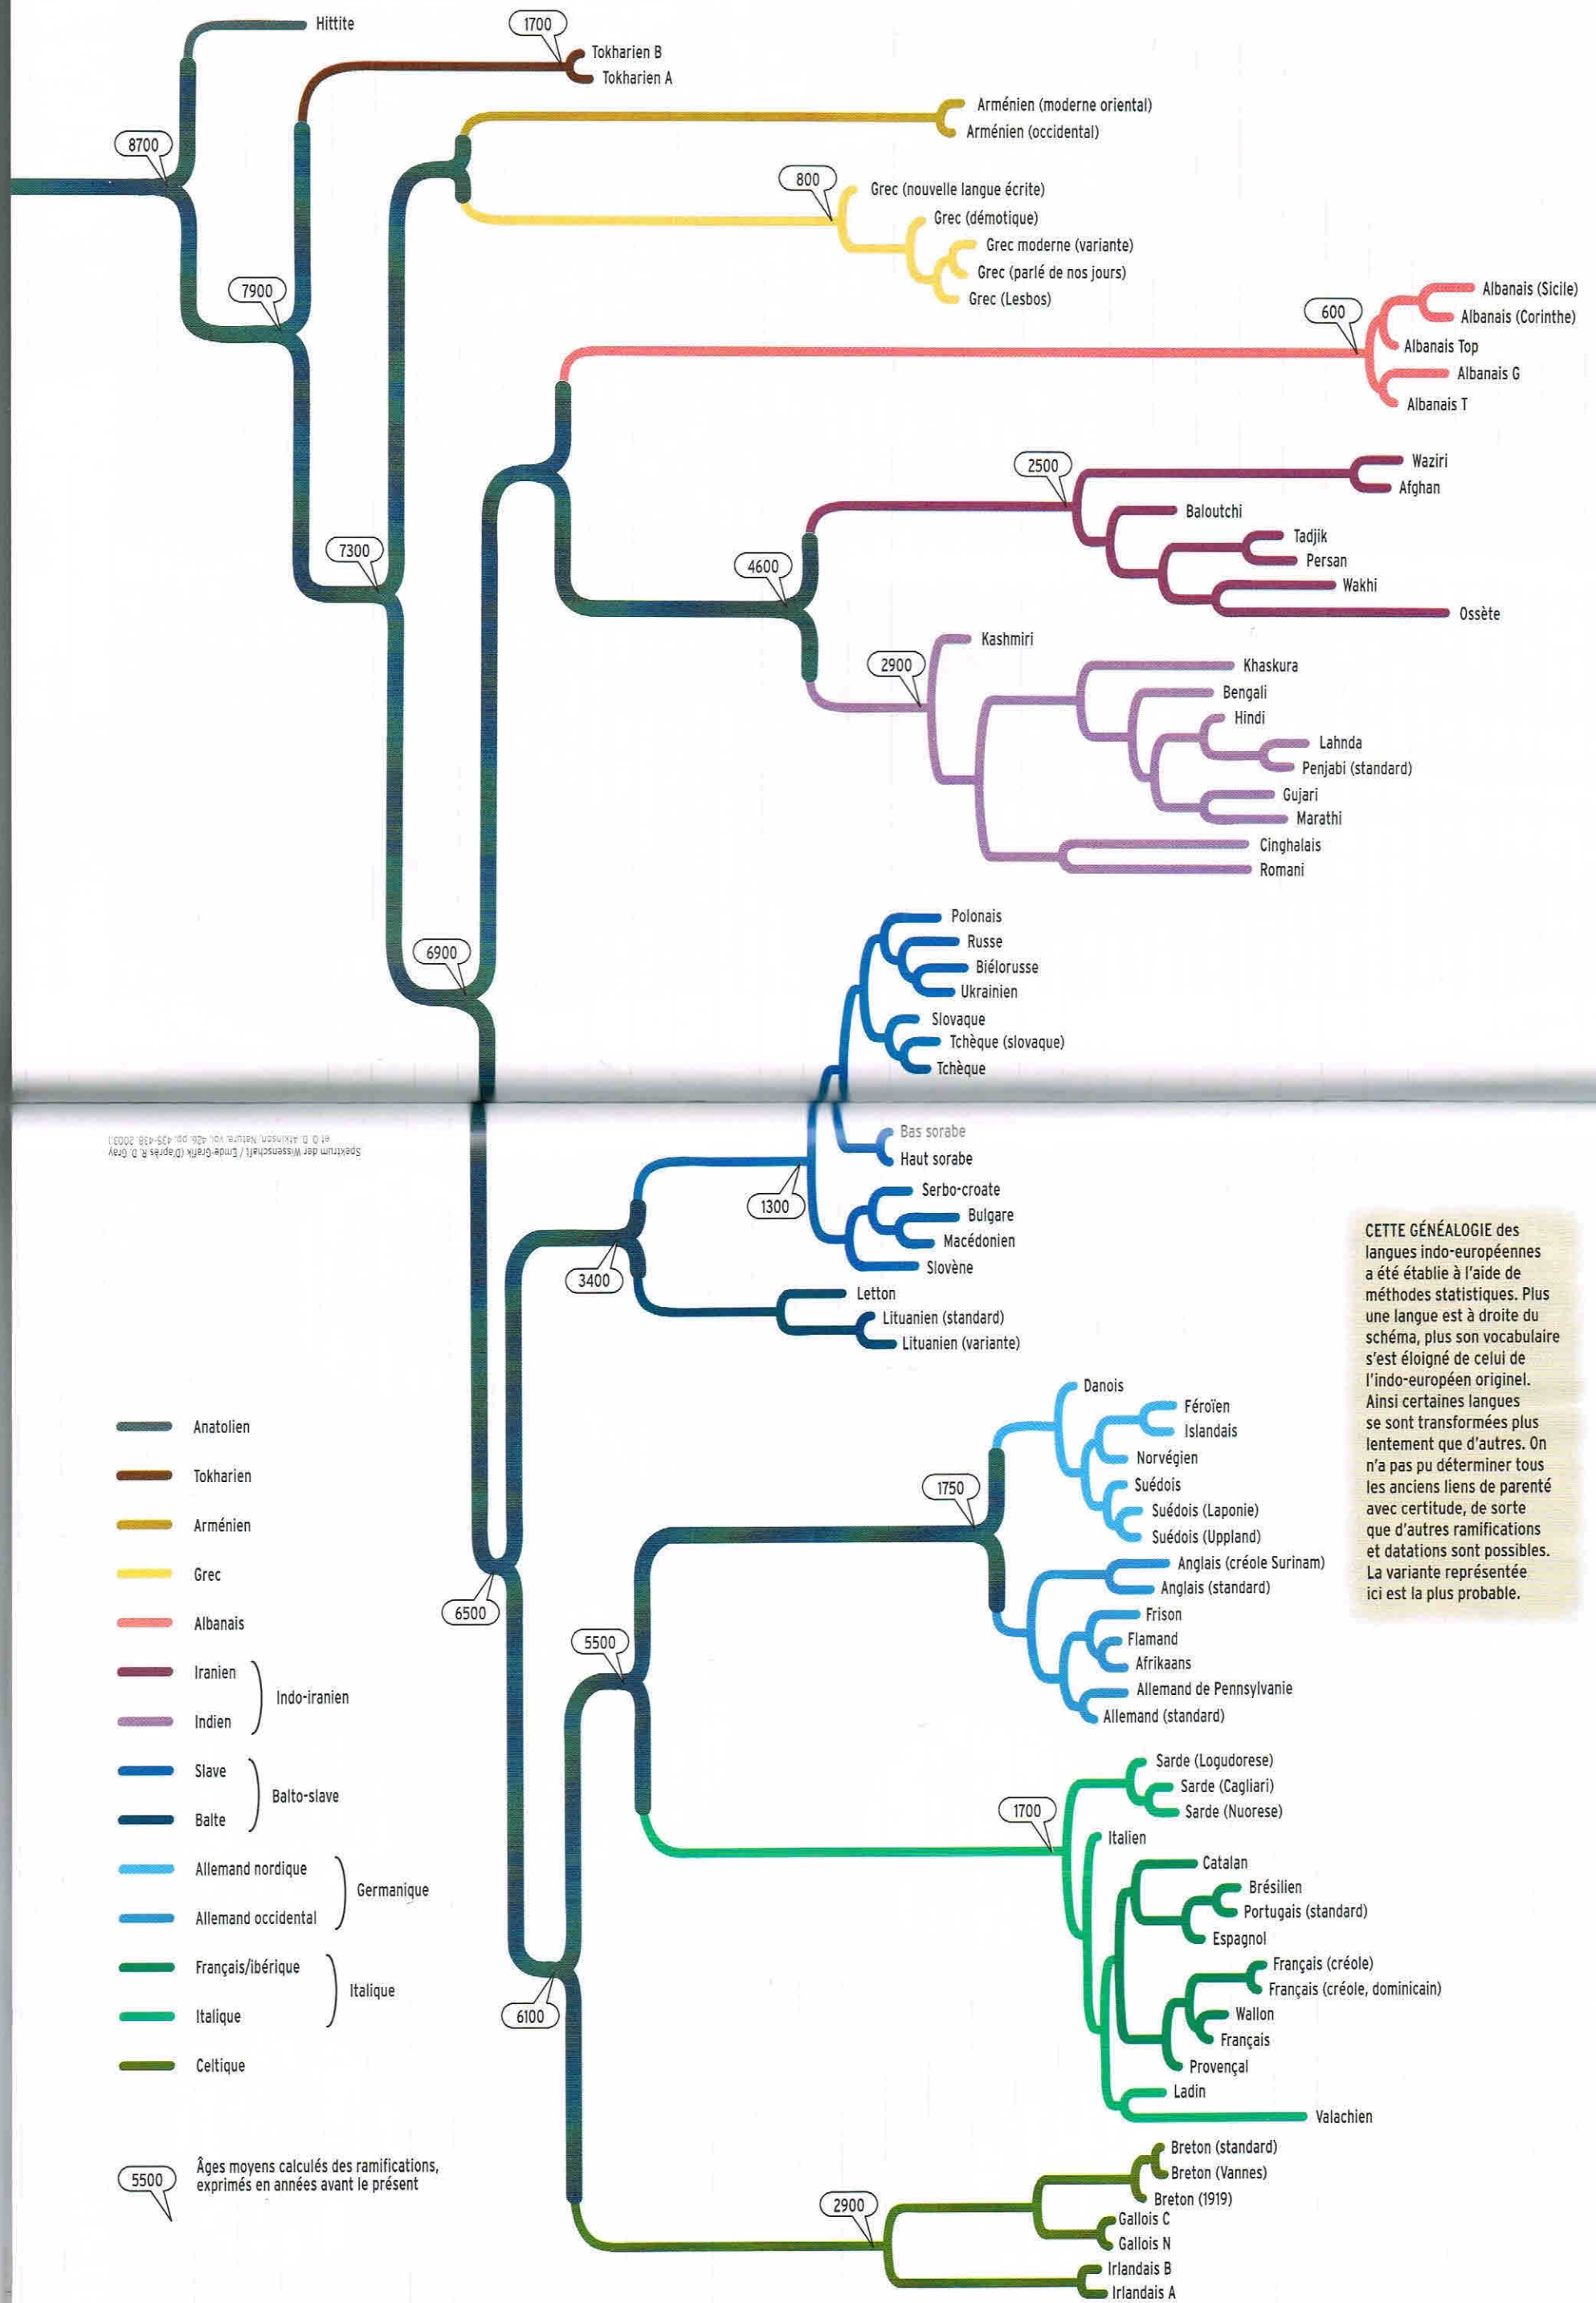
8700

Hittite

1700

Tokharien B
Tokharien A

Arménien (moderne oriental)
Arménien (occidental)

800

Grec (nouvelle langue écrite)
Grec (démotique)
Grec moderne (variante)
Grec (parlé de nos jours)
Grec (Lesbos)

7900

600

Albanais (Sicile)
Albanais (Corinthe)
Albanais Top
Albanais G
Albanais T

2500

Waziri
Afghan
Baloutchi
Tadjik
Persan
Wakhi
Ossète

7300

4600

Kashmiri

2900

Khaskura
Bengali
Hindi
Lahnda
Penjabi (standard)
Gujari
Marathi
Cinghalais
Romani

6900

Polonais
Russe
Biélorusse
Ukrainien
Slovaque
Tchèque (slovaque)
Tchèque

Spektrum der Wissenschaft / Emde-Grafik (D'après R. D. Gray et Q. D. Atkinson, Nature, vol. 426, pp. 435-438, 2003.)

Bas sorabe
Haut sorabe

1300

Serbo-croate
Bulgare
Macédonien
Slovène

3400

Letton
Lituanien (standard)
Lituanien (variante)

CETTE GÉNÉALOGIE des langues indo-européennes a été établie à l'aide de méthodes statistiques. Plus une langue est à droite du schéma, plus son vocabulaire s'est éloigné de celui de l'indo-européen originel. Ainsi certaines langues se sont transformées plus lentement que d'autres. On n'a pas pu déterminer tous les anciens liens de parenté avec certitude, de sorte que d'autres ramifications et datations sont possibles. La variante représentée ici est la plus probable.

Danois
Féroïen
Islandais
Norvégien
Suédois
Suédois (Laponie)
Suédois (Uppland)

1750

Anglais (créole Surinam)
Anglais (standard)
Frison
Flamand
Afrikaans
Allemand de Pennsylvanie
Allemand (standard)

6500

5500

Anatolien
Tokharien
Arménien
Grec
Albanais
Iranien
Indien
Indo-iranien
Slave
Balte
Balto-slave
Allemand nordique
Allemand occidental
Germanique
Français/ibérique
Italique
Italique
Celtique

1700

Sarde (Logudorese)
Sarde (Cagliari)
Sarde (Nuorese)
Italien
Catalan
Brésilien
Portugais (standard)
Espagnol
Français (créole)
Français (créole, dominicain)
Wallon
Français
Provençal
Ladin
Valachien

6100

5500

Âges moyens calculés des ramifications, exprimés en années avant le présent

2900

Breton (standard)
Breton (Vannes)
Breton (1919)
Gallois C
Gallois N
Irlandais B
Irlandais A